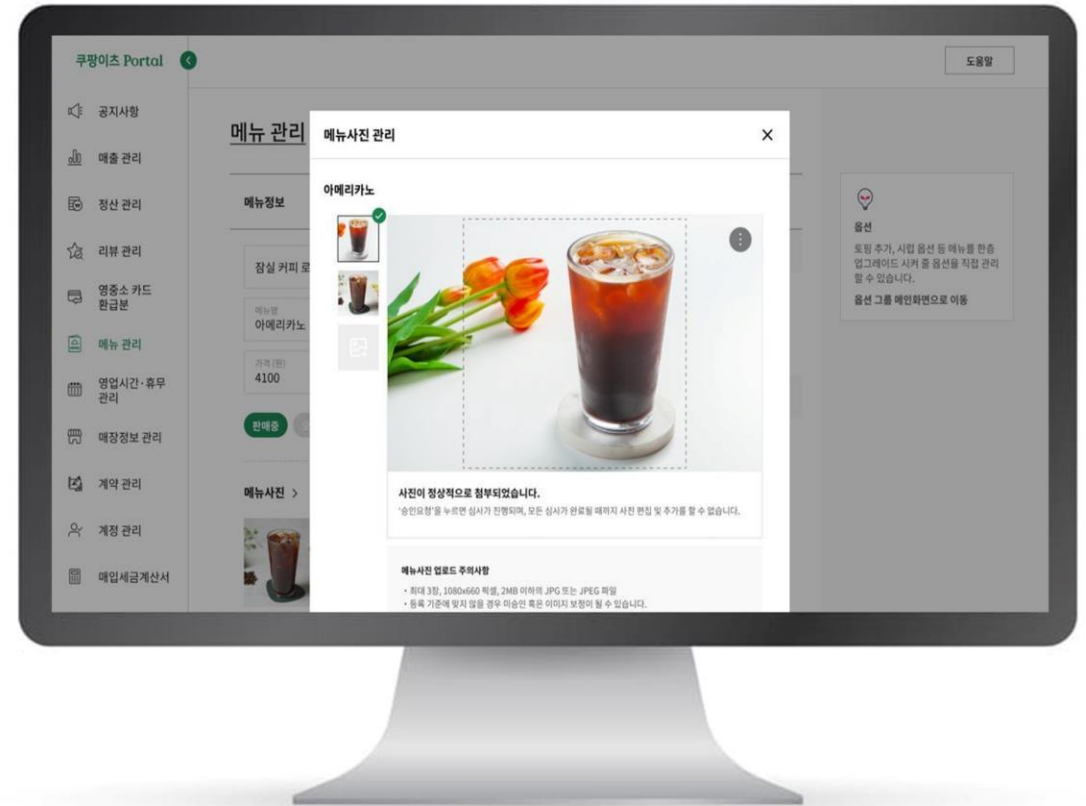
쿠팡이츠 Portal

도움말

공지사항
매출 관리
정산 관리
리뷰 관리
영중소 카드 환급분
메뉴 관리
영업시간·휴무 관리
매장정보 관리
계약 관리
계정 관리
매입세금계산서

메뉴 관리

메뉴정보

잠실 커피 로

메뉴명
아메리카노

가격 (원)
4100

판매중

메뉴사진 >

메뉴사진 관리

아메리카노

사진이 정상적으로 첨부되었습니다.
'승인요청'을 누르면 심사가 진행되며, 모든 심사가 완료될 때까지 사진 편집 및 추가를 할 수 없습니다.

메뉴사진 업로드 주의사항
• 최대 3장, 1080x660 픽셀, 2MB 이하의 JPG 또는 JPEG 파일
• 등록 기준에 맞지 않을 경우 미승인 혹은 이미지 보정이 될 수 있습니다.

옵션
토핑 추가, 시럽 옵션 등 메뉴를 한층 업그레이드 시켜 줄 옵션을 직접 관리할 수 있습니다.
옵션 그룹 메인화면으로 이동